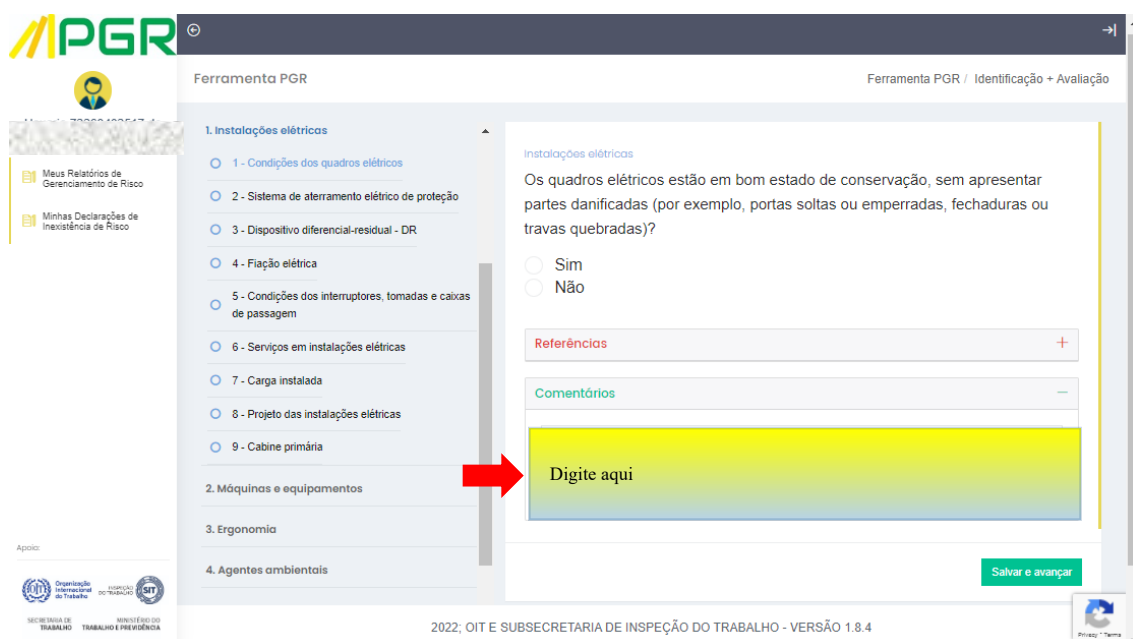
PGR

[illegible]

Meus Relatórios de Gerenciamento de Risco

Minhas Declarações de Inexistência de Risco

Apoio:

Organização Internacional do Trabalho

INSPEÇÃO DO TRABALHO

SIT

SECRETARIA DE TRABALHO

MINISTÉRIO DO TRABALHO E PREVIDÊNCIA

Ferramenta PGR

Ferramenta PGR / Identificação + Avaliação

1. Instalações elétricas

1 - Condições dos quadros elétricos

2 - Sistema de aterramento elétrico de proteção

3 - Dispositivo diferencial-residual - DR

4 - Fiação elétrica

5 - Condições dos interruptores, tomadas e caixas de passagem

6 - Serviços em instalações elétricas

7 - Carga instalada

8 - Projeto das instalações elétricas

9 - Cabine primária

2. Máquinas e equipamentos

3. Ergonomia

4. Agentes ambientais

Instalações elétricas

Os quadros elétricos estão em bom estado de conservação, sem apresentar partes danificadas (por exemplo, portas soltas ou emperradas, fechaduras ou travas quebradas)?

Sim

Não

Referências

Comentários

Digite aqui

Salvar e avançar

2022; OIT E SUBSECRETARIA DE INSPEÇÃO DO TRABALHO - VERSÃO 1.8.4

Privacy - Terms